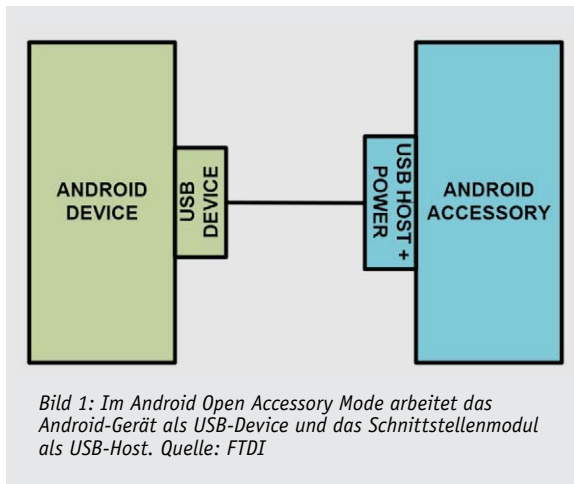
ANDROID DEVICE

USB DEVICE

USB HOST + POWER

ANDROID ACCESSORY

Bild 1: Im Android Open Accessory Mode arbeitet das Android-Gerät als USB-Device und das Schnittstellenmodul als USB-Host. Quelle: FTDI